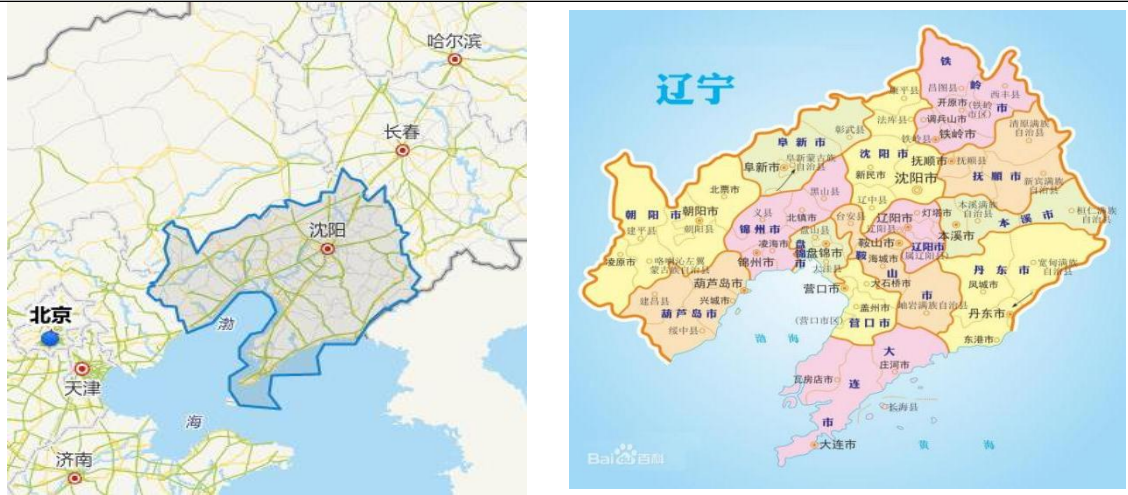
哈尔滨

长春

沈阳

北京

天津

渤

海

济南

辽宁

铁岭

昌图县

西丰县

康平县

开原市

(铁岭市区)

法库县

调兵山市

铁岭市

清原满族自治县

彰武县

阜新市

阜新市

阜新蒙古族自治县

沈阳市

抚顺市

抚顺县

北票市

黑山县

新民市

沈阳市

抚顺市

新宾满族自治县

朝阳市

朝阳市

义县

辽中县

朝阳县

北镇市

台安县

辽阳市

灯塔市

本溪满族自治县

建平县

锦州市

凌海市

盘山县

辽阳县

本溪市

本溪市

桓仁满族自治县

盘锦市

鞍山市

辽阳市

凌源市

喀喇沁左翼蒙古族自治县

锦州市

大洼县

海城市

(辽阳县区)

宽甸满族自治县

葫芦岛市

鞍山

丹东市

营口市

大石桥市

岫岩满族自治县

凤城市

建昌县

兴城市

葫芦岛市

盖州市

丹东市

绥中县

(营口市区)

营口市

东港市

渤海

大连

庄河市

瓦房店市

长海县

普兰店市

大连市

黄海

Bai百科